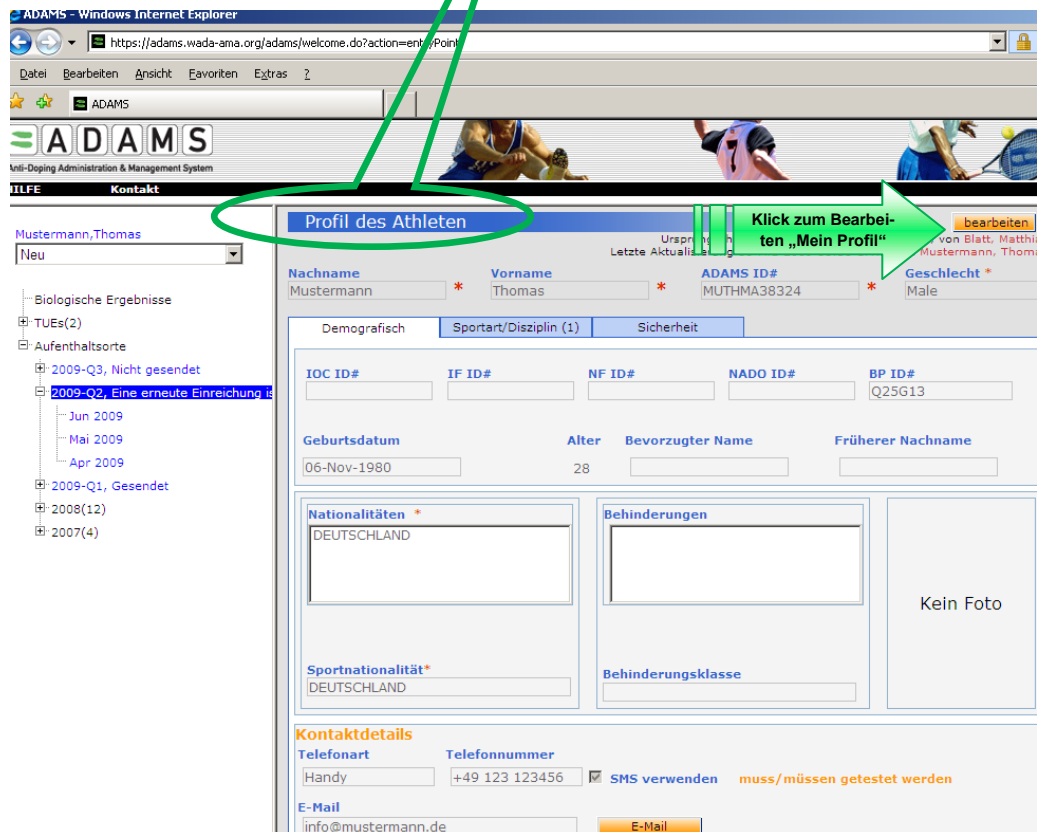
ADAMS - Windows Internet Explorer

https://adams.wada-ama.org/adams/welcome.do?action=ent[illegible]Point

Datei Bearbeiten Ansicht Favoriten Extras ?

ADAMS

ADAMS
Anti-Doping Administration & Management System

ILFE Kontakt

Mustermann,Thomas
Neu

Biologische Ergebnisse
TUEs(2)
Aufenthaltsorte
2009-Q3, Nicht gesendet
2009-Q2, Eine erneute Einreichung is
Jun 2009
Mai 2009
Apr 2009
2009-Q1, Gesendet
2008(12)
2007(4)

Profil des Athleten

Klick zum Bearbeiten „Mein Profil"

bearbeiten

Urspr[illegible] von Blatt, Matthi
Letzte Aktualis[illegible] Mustermann, Thoma

Nachname *
Mustermann
Vorname *
Thomas
ADAMS ID# *
MUTHMA38324
Geschlecht *
Male

Demografisch | Sportart/Disziplin (1) | Sicherheit

IOC ID#
IF ID#
NF ID#
NADO ID#
BP ID#
Q25G13

Geburtsdatum
06-Nov-1980
Alter
28
Bevorzugter Name
Früherer Nachname

Nationalitäten *
DEUTSCHLAND

Behinderungen

Kein Foto

Sportnationalität*
DEUTSCHLAND

Behinderungsklasse

Kontaktdetails
Telefonart
Handy
Telefonnummer
+49 123 123456
SMS verwenden
muss/müssen getestet werden

E-Mail
info@mustermann.de
E-Mail